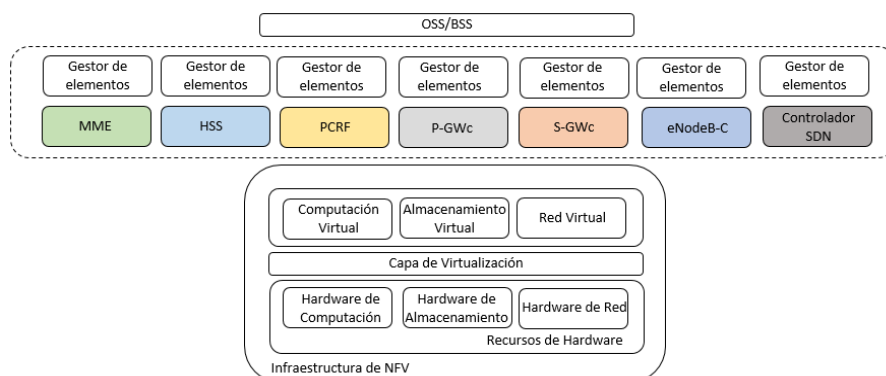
OSS/BSS

Gestor de elementos
Gestor de elementos
Gestor de elementos
Gestor de elementos
Gestor de elementos
Gestor de elementos
Gestor de elementos

MME
HSS
PCRF
P-GWc
S-GWc
eNodeB-C
Controlador SDN

Computación Virtual
Almacenamiento Virtual
Red Virtual

Capa de Virtualización

Hardware de Computación
Hardware de Almacenamiento
Hardware de Red

Recursos de Hardware

Infraestructura de NFV